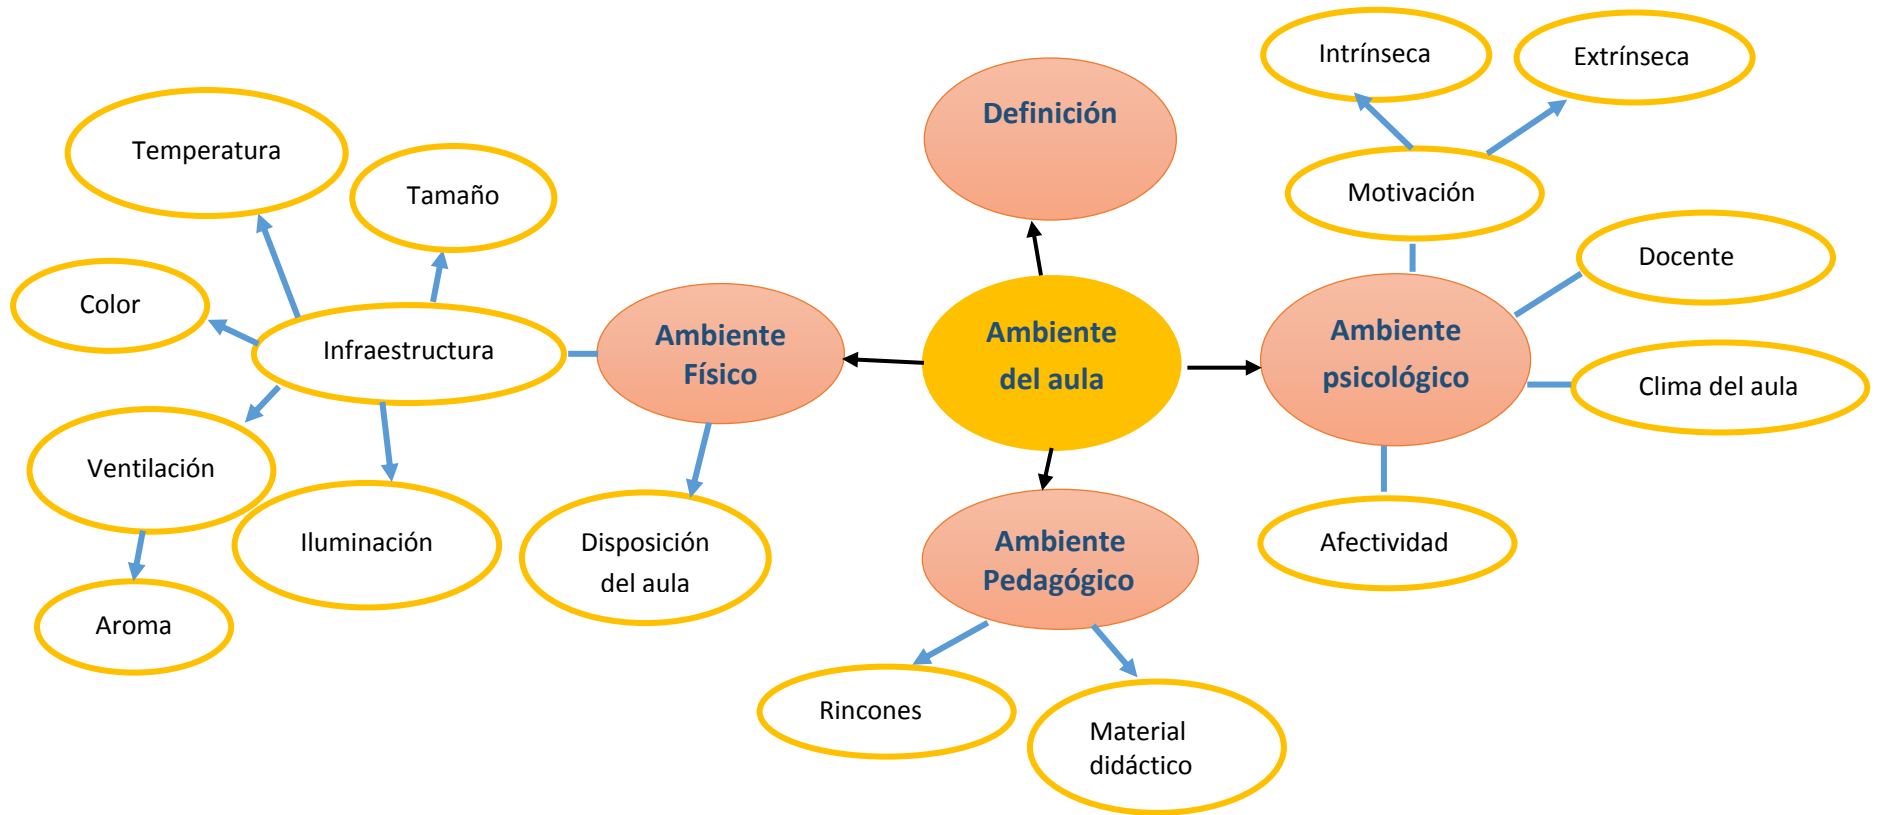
Ambiente del aula

Definición

Ambiente Físico

Infraestructura

Temperatura

Tamaño

Color

Ventilación

Iluminación

Aroma

Disposición del aula

Ambiente Pedagógico

Rincones

Material didáctico

Ambiente psicológico

Motivación

Intrínseca

Extrínseca

Docente

Clima del aula

Afectividad